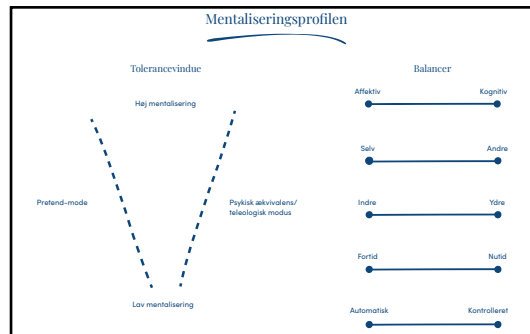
Mentaliseringsprofilen

Tolerancevindue

Høj mentalisering

Prefend-mode

Psykisk ækvivalens/ teleologisk modus

Lav mentalisering

Balancer

Affektiv

Kognitiv

Selv

Andre

Indre

Ydre

Fortid

Nutid

Automatisk

Kontrolleret